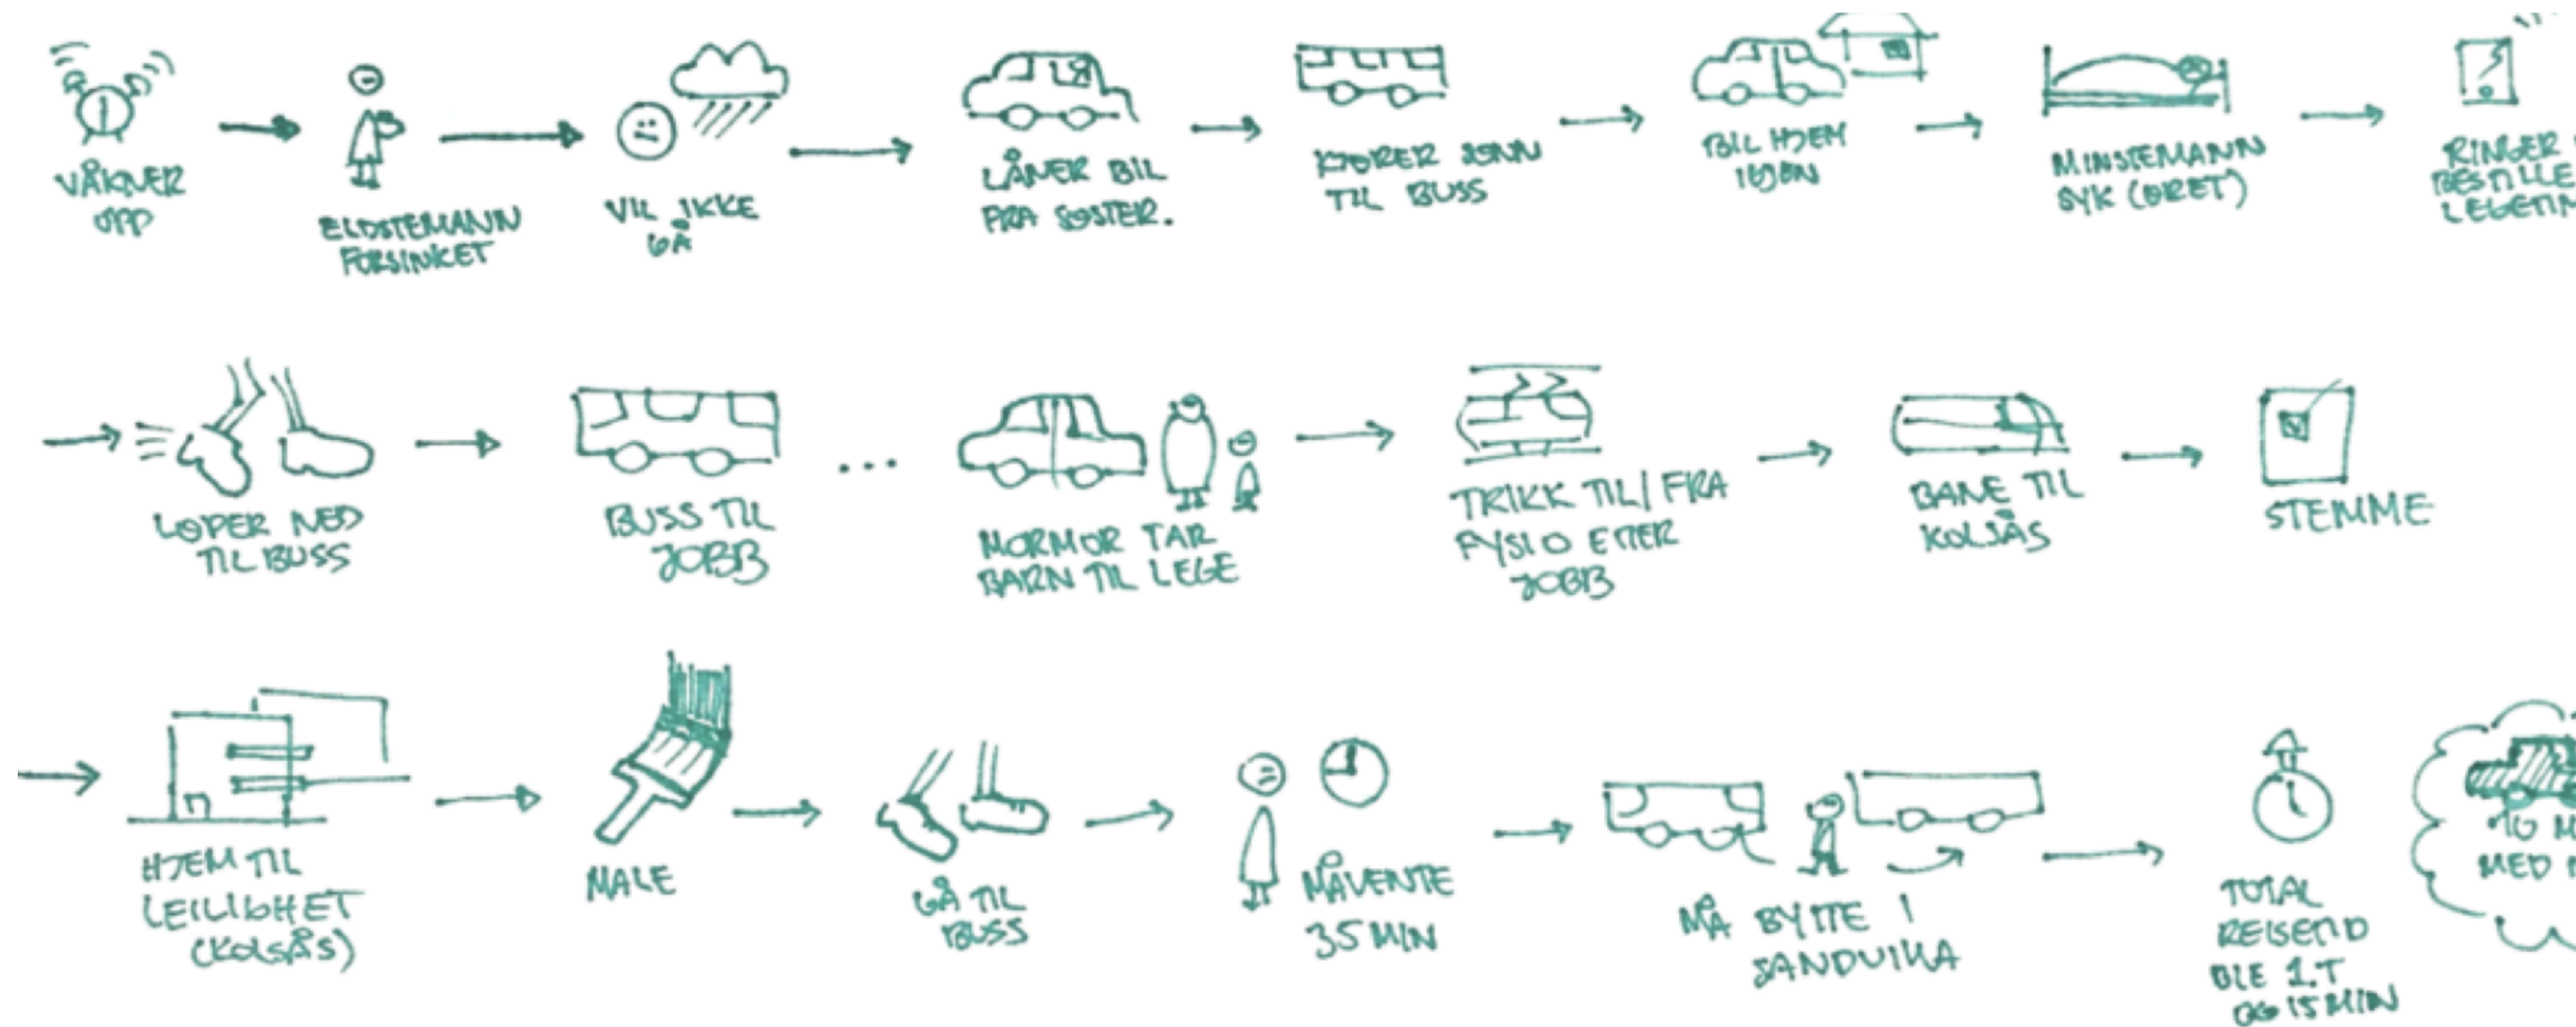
VÅKNER OPP

ELDSTEMANN FORSINKET

VIL IKKE GÅ

LÅNER BIL FRA SØSTER.

KJØRER SØNN TIL BUSS

BIL HJEM IGJEN

MINSTEMANN SYK (ØRET)

RINGER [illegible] BESTILLE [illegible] LEGETIM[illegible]

LØPER NED TIL BUSS

BUSS TIL JOBB

...

MORMOR TAR BARN TIL LEGE

TRIKK TIL/FRA FYSIO ETTER JOBB

BANE TIL KOLSÅS

STEMME

HJEM TIL LEILIGHET (KOLSÅS)

MALE

GÅ TIL BUSS

MÅ VENTE 35 MIN

MÅ BYTTE I SANDVIKA

TOTAL REISETID BLE 1.T OG 15 MIN

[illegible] MED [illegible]